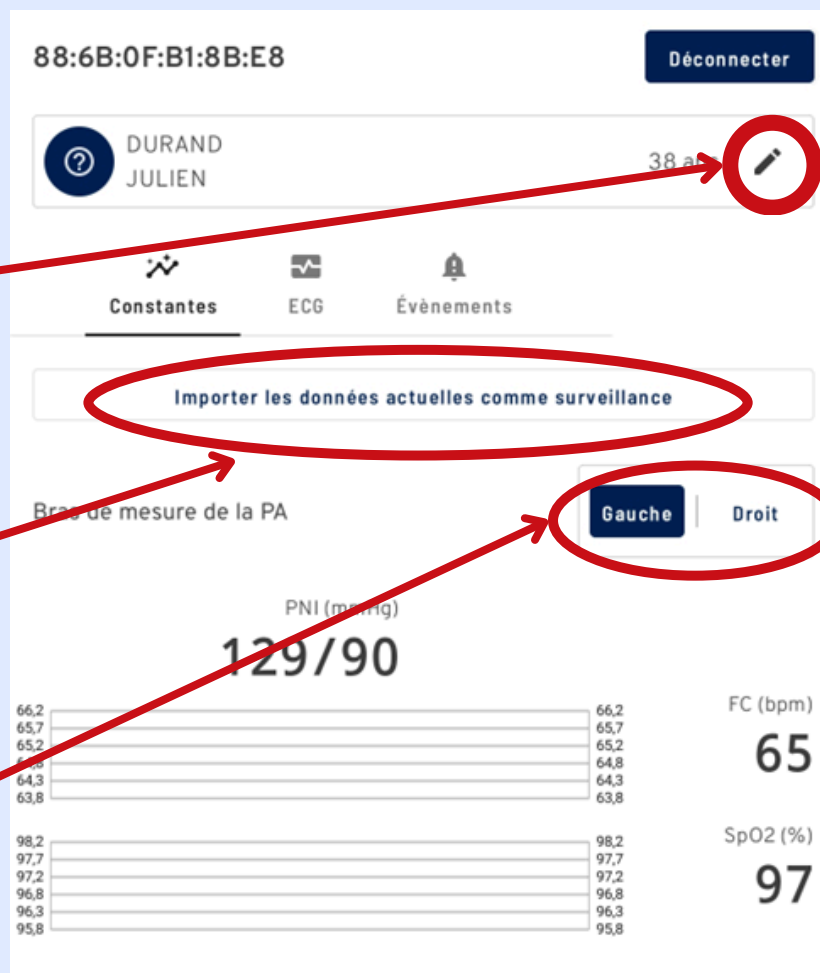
88:6B:0F:B1:8B:E8

Déconnecter

DURAND
JULIEN

38 a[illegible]

Constantes

ECG

Évènements

Importer les données actuelles comme surveillance

Bra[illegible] de mesure de la PA

Gauche

Droit

PNI (m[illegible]g)

129/90

66,2
65,7
65,2
6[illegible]
64,3
63,8

66,2
65,7
65,2
64,8
64,3
63,8

FC (bpm)

65

98,2
97,7
97,2
96,8
96,3
95,8

98,2
97,7
97,2
96,8
96,3
95,8

SpO2 (%)

97